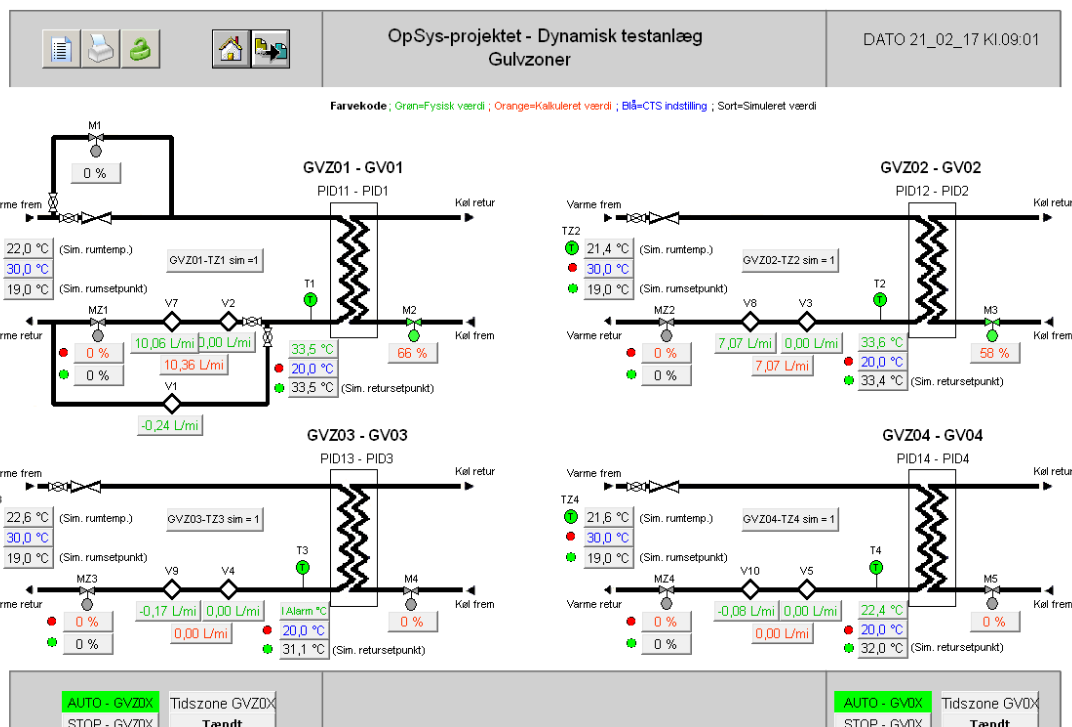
OpSys-projektet - Dynamisk testanlæg
Gulvzoner

DATO 21_02_17 Kl.09:01

Farvekode ; Grøn=Fysisk værdi ; Orange=Kalkuleret værdi ; Blå=CTS indstilling ; Sort=Simuleret værdi

M1
0 %

GVZ01 - GV01
PID11 - PID1

arme frem
Køl retur

22,0 °C (Sim. rumtemp.)
30,0 °C
19,0 °C (Sim. rumsetpunkt)

GVZ01-TZ1 sim =1

T1

MZ1 V7 V2 M2
arme retur
Køl frem

0 %
0 %
10,06 L/mi
0,00 L/mi
10,36 L/mi
33,5 °C
20,0 °C
33,5 °C (Sim. retursetpunkt)
66 %

V1
-0,24 L/mi

GVZ02 - GV02
PID12 - PID2

Varme frem
Køl retur

TZ2
21,4 °C (Sim. rumtemp.)
30,0 °C
19,0 °C (Sim. rumsetpunkt)

GVZ02-TZ2 sim = 1

T2

MZ2 V8 V3 M3
Varme retur
Køl frem

0 %
0 %
7,07 L/mi
0,00 L/mi
7,07 L/mi
33,6 °C
20,0 °C
33,4 °C (Sim. retursetpunkt)
58 %

GVZ03 - GV03
PID13 - PID3

arme frem
Køl retur

22,6 °C (Sim. rumtemp.)
30,0 °C
19,0 °C (Sim. rumsetpunkt)

GVZ03-TZ3 sim = 1

T3

MZ3 V9 V4 M4
arme retur
Køl frem

0 %
0 %
-0,17 L/mi
0,00 L/mi
0,00 L/mi
I Alarm °C
20,0 °C
31,1 °C (Sim. retursetpunkt)
0 %

GVZ04 - GV04
PID14 - PID4

Varme frem
Køl retur

TZ4
21,6 °C (Sim. rumtemp.)
30,0 °C
19,0 °C (Sim. rumsetpunkt)

GVZ04-TZ4 sim = 1

T4

MZ4 V10 V5 M5
Varme retur
Køl frem

0 %
0 %
-0,08 L/mi
0,00 L/mi
0,00 L/mi
22,4 °C
20,0 °C
32,0 °C (Sim. retursetpunkt)
0 %

AUTO - GVZ0X
STOP - GVZ0X
Tidszone GVZ0X
Tændt

AUTO - GV0X
STOP - GV0X
Tidszone GV0X
Tændt